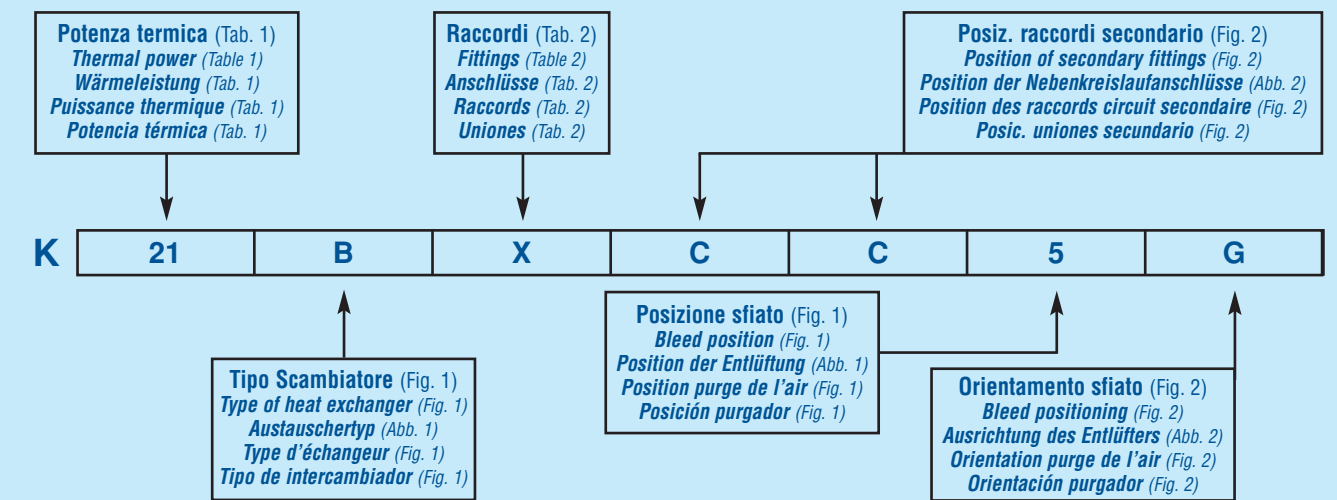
Potenza termica (Tab. 1)
Thermal power (Table 1)
Wärmeleistung (Tab. 1)
Puissance thermique (Tab. 1)
Potencia térmica (Tab. 1)

Raccordi (Tab. 2)
Fittings (Table 2)
Anschlüsse (Tab. 2)
Raccords (Tab. 2)
Uniones (Tab. 2)

Posiz. raccordi secondario (Fig. 2)
Position of secondary fittings (Fig. 2)
Position der Nebenkreislaufanschlüsse (Abb. 2)
Position des raccords circuit secondaire (Fig. 2)
Posic. uniones secundario (Fig. 2)

K

| 21 | B | X | C | C | 5 | G |
|---|---|---|---|---|---|---|

Posizione sfiato (Fig. 1)
Bleed position (Fig. 1)
Position der Entlüftung (Abb. 1)
Position purge de l'air (Fig. 1)
Posición purgador (Fig. 1)

Tipo Scambiatore (Fig. 1)
Type of heat exchanger (Fig. 1)
Austauschertyp (Abb. 1)
Type d'échangeur (Fig. 1)
Tipo de intercambiador (Fig. 1)

Orientamento sfiato (Fig. 2)
Bleed positioning (Fig. 2)
Ausrichtung des Entlüfters (Abb. 2)
Orientation purge de l'air (Fig. 2)
Orientación purgador (Fig. 2)